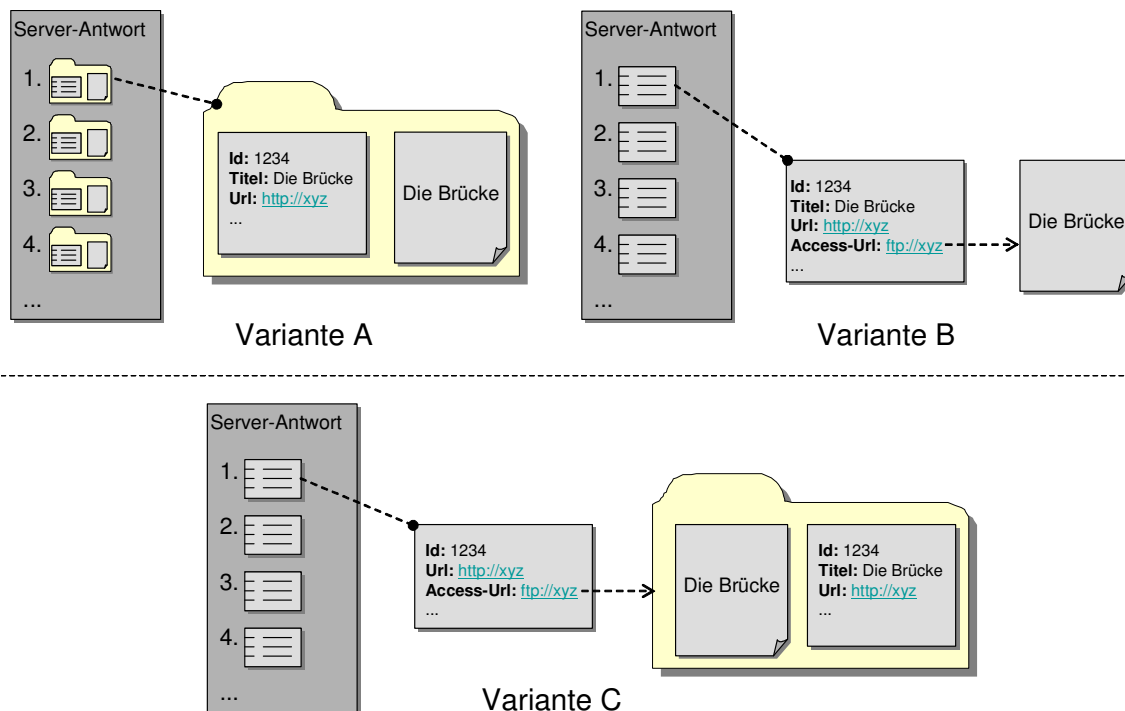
Server-Antwort
1.
2.
3.
4.
...

**Id:** 1234
**Titel:** Die Brücke
**Url:** http://xyz
...

Die Brücke

Variante A

Server-Antwort
1.
2.
3.
4.
...

**Id:** 1234
**Titel:** Die Brücke
**Url:** http://xyz
**Access-Url:** ftp://xyz
...

Die Brücke

Variante B

Server-Antwort
1.
2.
3.
4.
...

**Id:** 1234
**Url:** http://xyz
**Access-Url:** ftp://xyz
...

Die Brücke

**Id:** 1234
**Titel:** Die Brücke
**Url:** http://xyz
...

Variante C